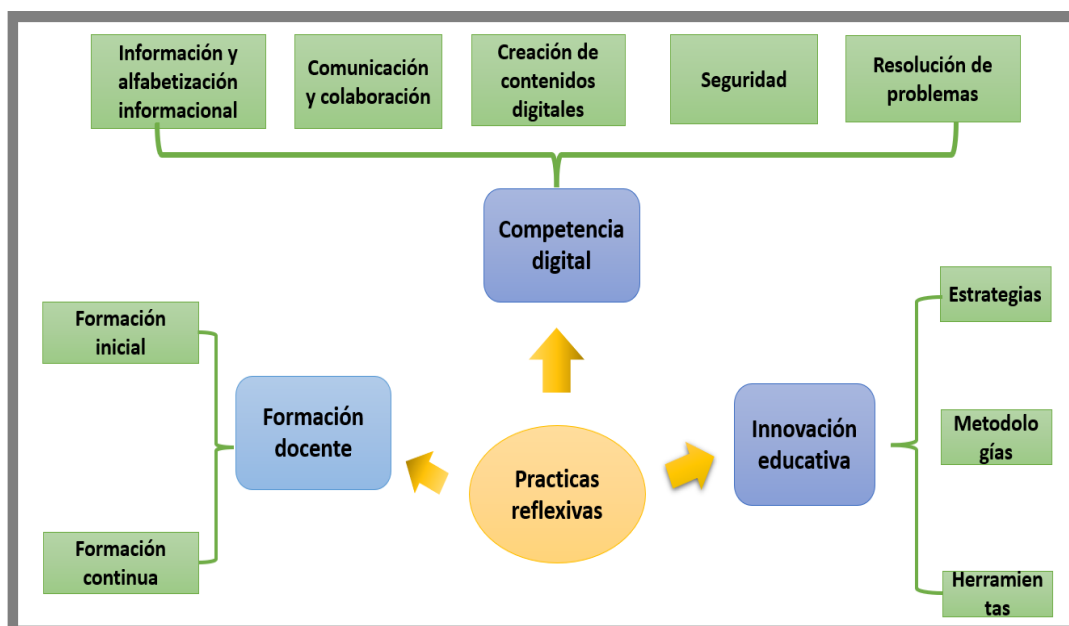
Información y alfabetización informacional

Comunicación y colaboración

Creación de contenidos digitales

Seguridad

Resolución de problemas

Competencia digital

Formación inicial

Formación continua

Formación docente

Practicas reflexivas

Innovación educativa

Estrategias

Metodolo gías

Herramien tas